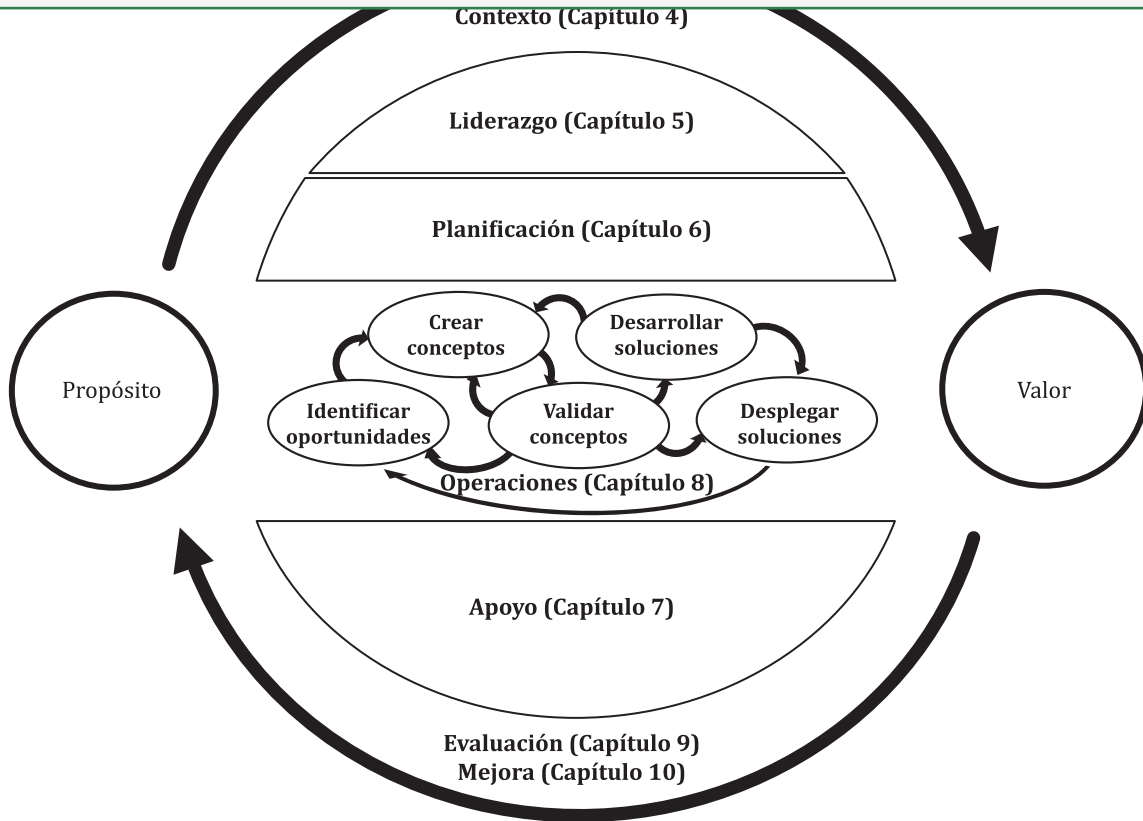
Contexto (Capítulo 4)

Liderazgo (Capítulo 5)

Planificación (Capítulo 6)

Propósito

Valor

Crear conceptos

Desarrollar soluciones

Identificar oportunidades

Validar conceptos

Desplegar soluciones

Operaciones (Capítulo 8)

Apoyo (Capítulo 7)

Evaluación (Capítulo 9)
Mejora (Capítulo 10)